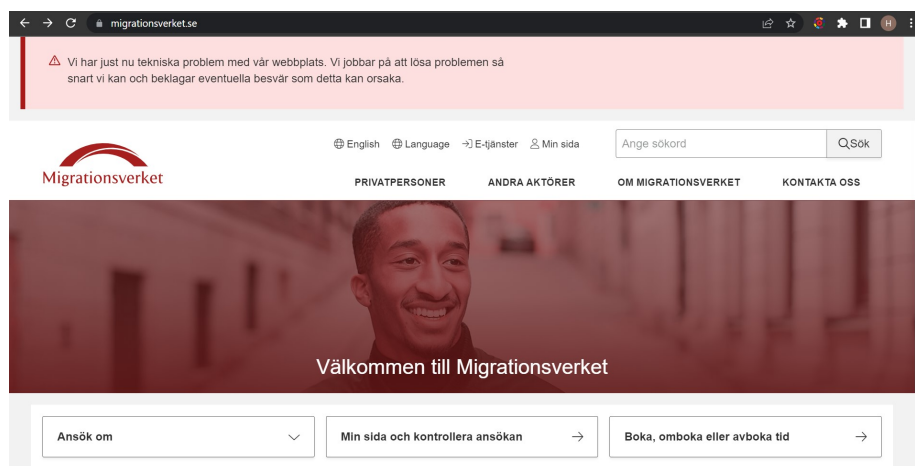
migrationsverket.se

Vi har just nu tekniska problem med vår webbplats. Vi jobbar på att lösa problemen så snart vi kan och beklagar eventuella besvär som detta kan orsaka.

Migrationsverket

English Language E-tjänster Min sida

Ange sökord

Sök

PRIVATPERSONER ANDRA AKTÖRER OM MIGRATIONSVERKET KONTAKTA OSS

Välkommen till Migrationsverket

Ansök om

Min sida och kontrollera ansökan

Boka, omboka eller avboka tid